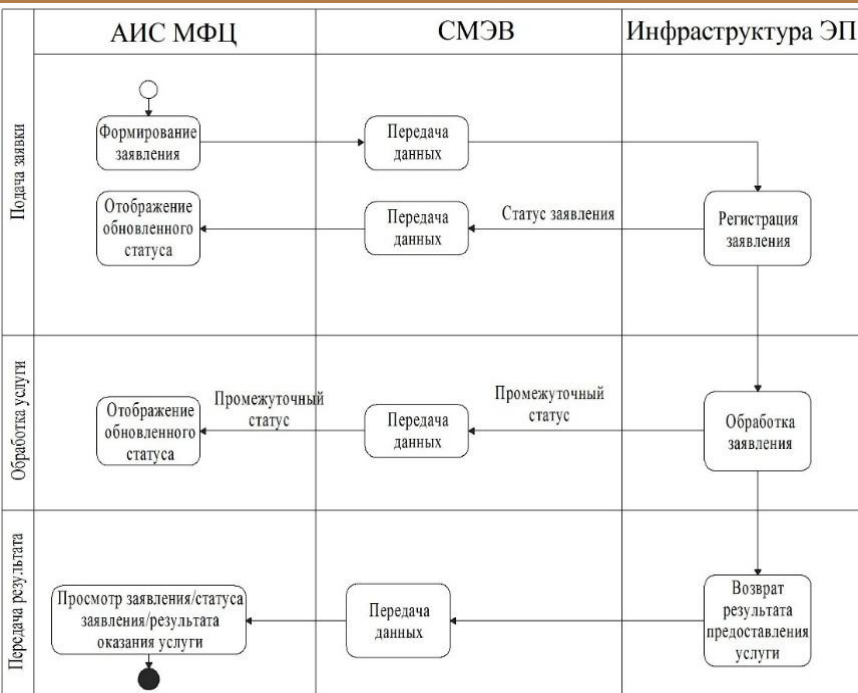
АИС МФЦ
СМЭВ
Инфраструктура ЭП

Подача заявки
Формирование заявления
Передача данных
Отображение обновленного статуса
Передача данных
Статус заявления
Регистрация заявления

Обработка услуги
Отображение обновленного статуса
Промежуточный статус
Передача данных
Промежуточный статус
Обработка заявления

Передача результата
Просмотр заявления/статуса заявления/результата оказания услуги
Передача данных
Возврат результата предоставления услуги